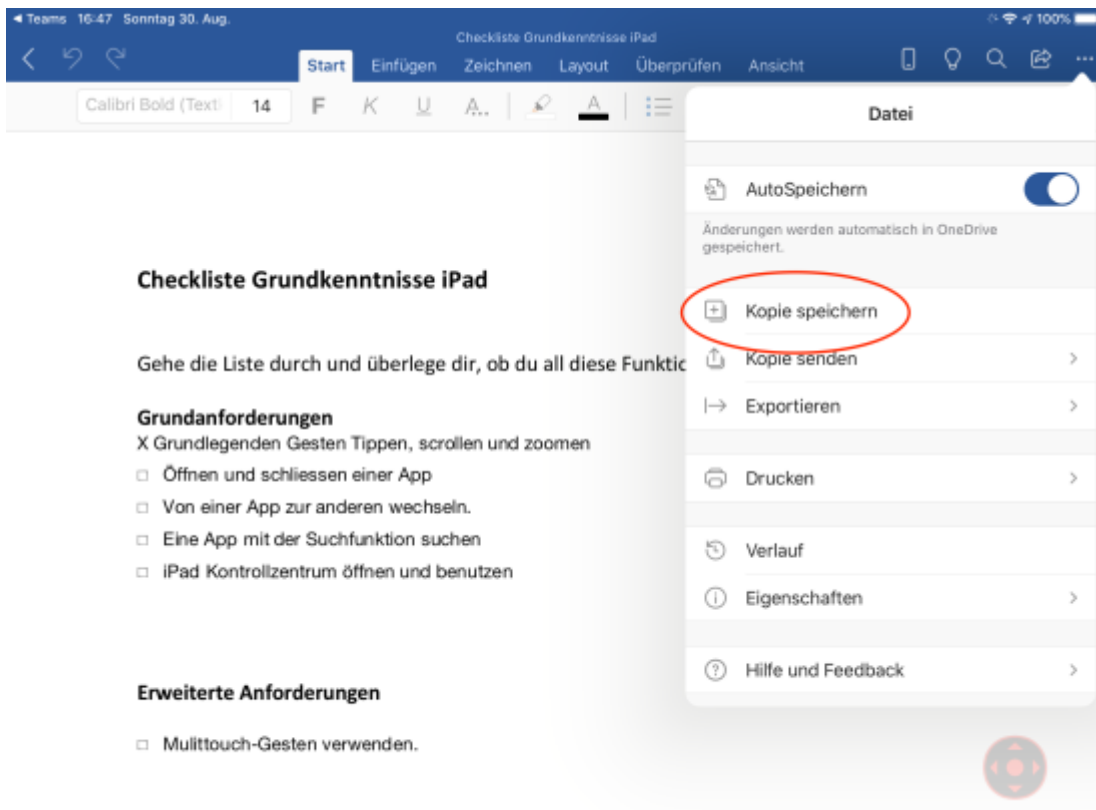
◂ Teams 16:47 Sonntag 30. Aug.

100%

Checkliste Grundkenntnisse iPad

Start Einfügen Zeichnen Layout Überprüfen Ansicht

Calibri Bold (Text) 14 F K U A

Datei

AutoSpeichern

Änderungen werden automatisch in OneDrive gespeichert.

Kopie speichern

Kopie senden

Exportieren

Drucken

Verlauf

Eigenschaften

Hilfe und Feedback

Checkliste Grundkenntnisse iPad

Gehe die Liste durch und überlege dir, ob du all diese Funktic

Grundanforderungen
X Grundlegenden Gesten Tippen, scrollen und zoomen
□ Öffnen und schliessen einer App
□ Von einer App zur anderen wechseln.
□ Eine App mit der Suchfunktion suchen
□ iPad Kontrollzentrum öffnen und benutzen

Erweiterte Anforderungen

□ Mulittouch-Gesten verwenden.